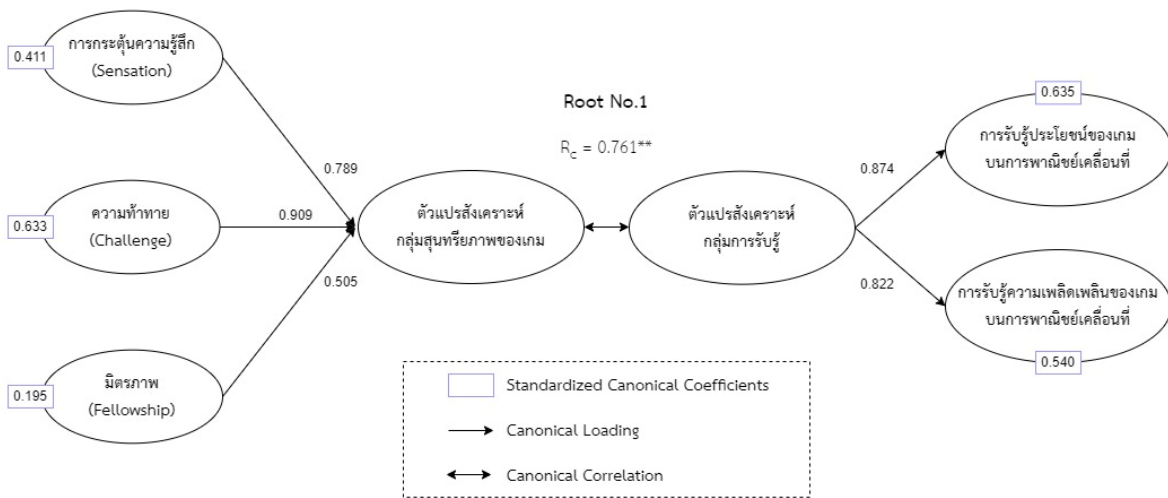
0.411
การกระตุ้นความรู้สึก
(Sensation)

0.633
ความท้าทาย
(Challenge)

0.195
มิตรภาพ
(Fellowship)

0.789

0.909

0.505

Root No.1

$R_c = 0.761^{**}$

ตัวแปรสังเคราะห์
กลุ่มสุนทรียภาพของเกม

ตัวแปรสังเคราะห์
กลุ่มการรับรู้

0.874

0.822

0.635
การรับรู้ประโยชน์ของเกม
บนการพาณิชย์เคลื่อนที่

การรับรู้ความเพลิดเพลินของเกม
บนการพาณิชย์เคลื่อนที่
0.540

Standardized Canonical Coefficients

Canonical Loading

Canonical Correlation